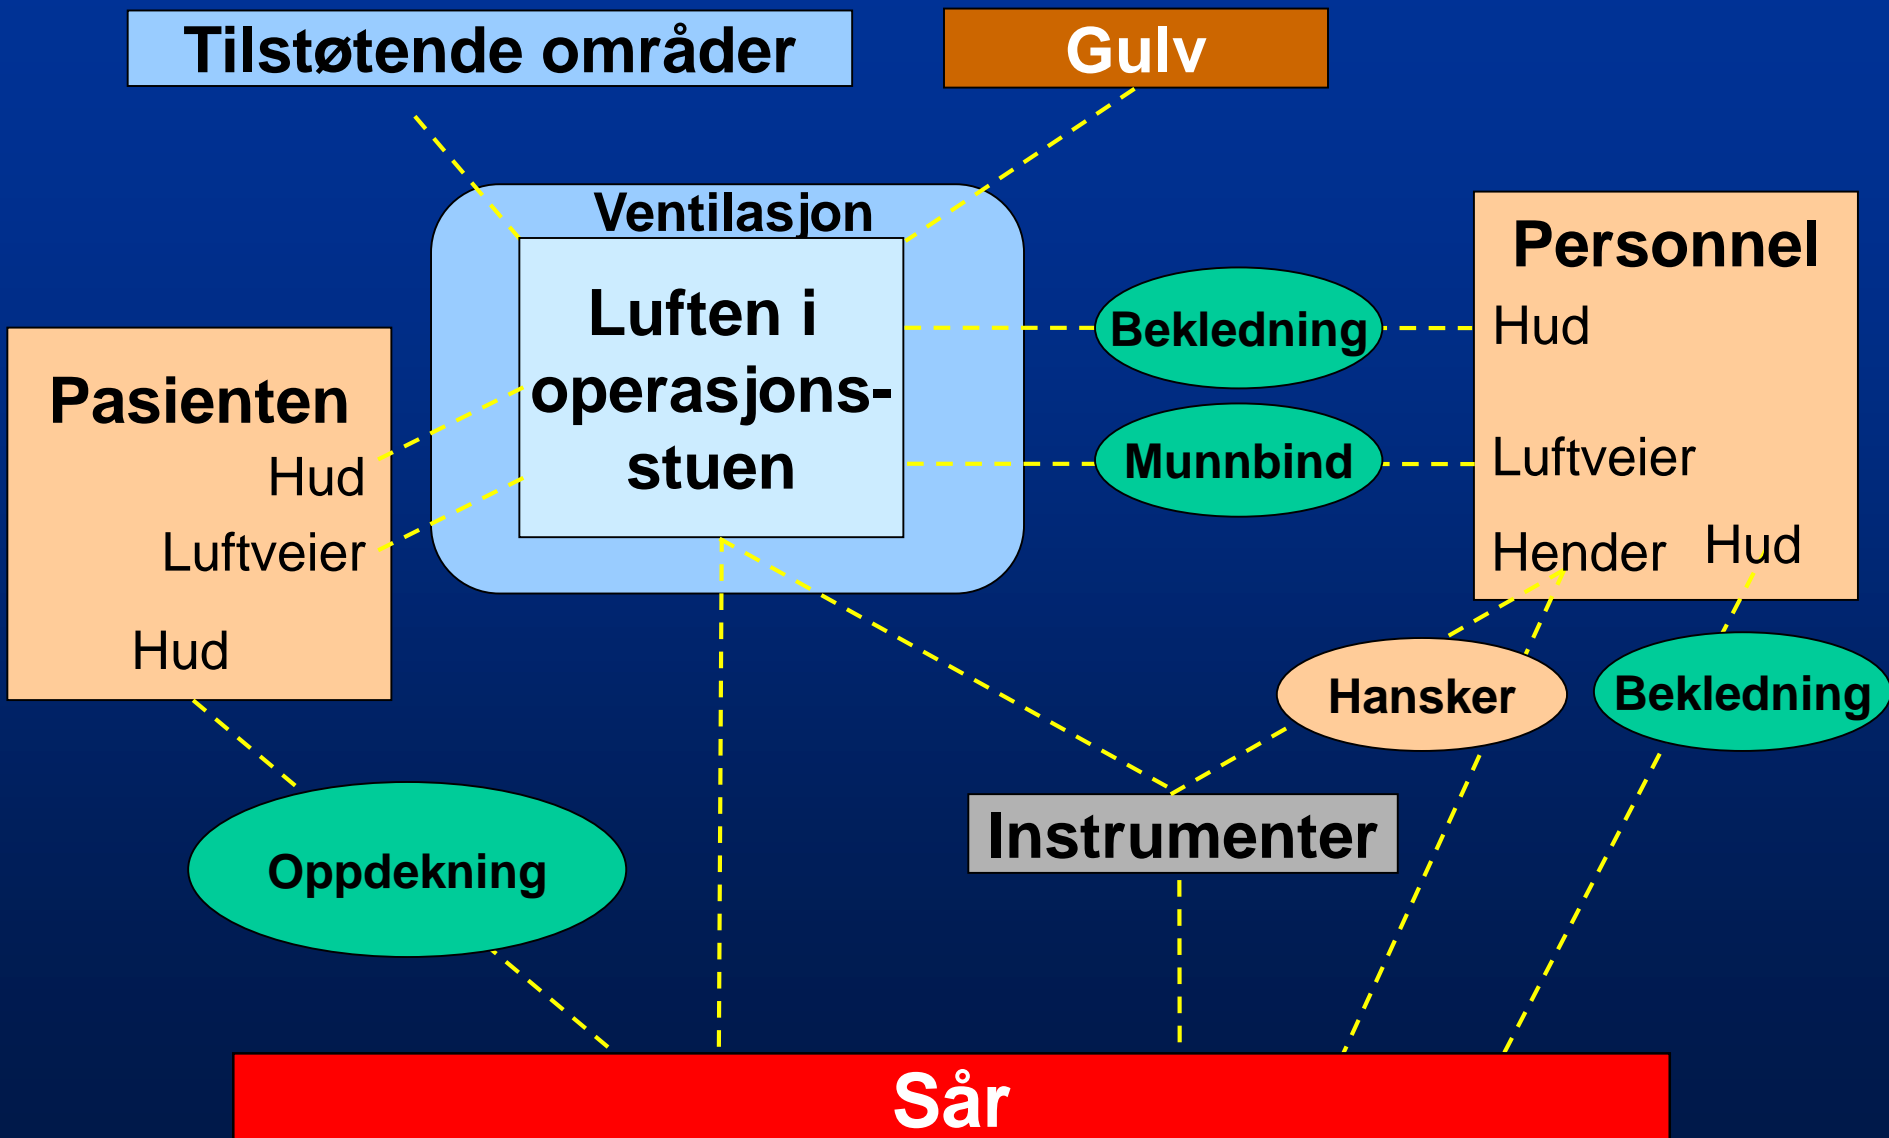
Tilstøtende områder

Gulv

Ventilasjon

Luften i operasjonsstuen

Pasienten
Hud
Luftveier
Hud

Bekledning

Munnbind

Personnel
Hud
Luftveier
Hender
Hud

Hansker

Bekledning

Oppdekning

Instrumenter

Sår